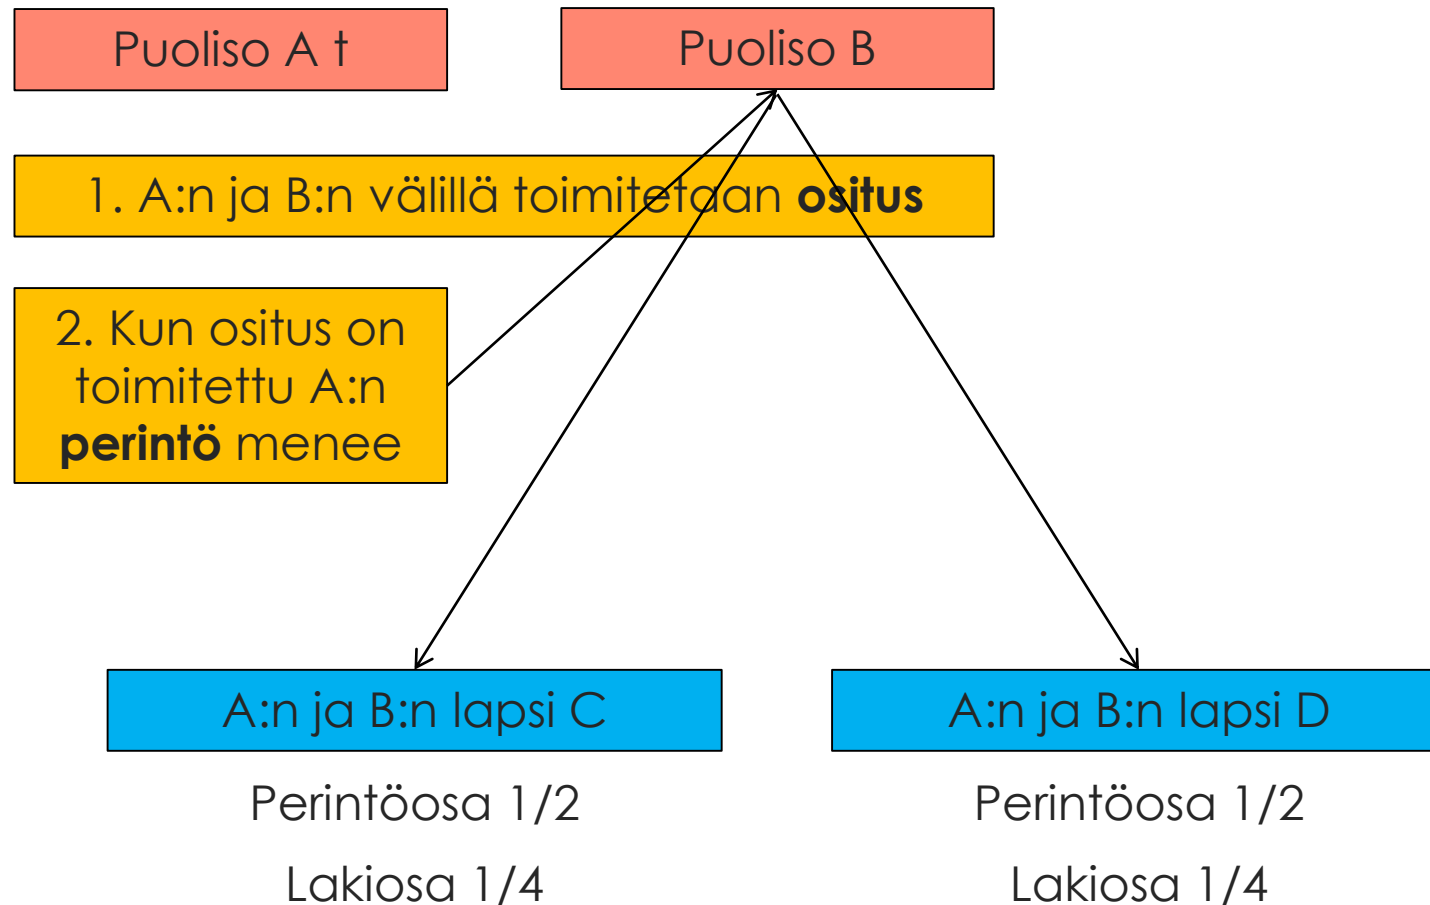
Puoliso A †

Puoliso B

1. A:n ja B:n välillä toimitetaan **ositus**

2. Kun ositus on toimitettu A:n **perintö** menee

A:n ja B:n lapsi C

Perintöosa 1/2

Lakiosa 1/4

A:n ja B:n lapsi D

Perintöosa 1/2

Lakiosa 1/4